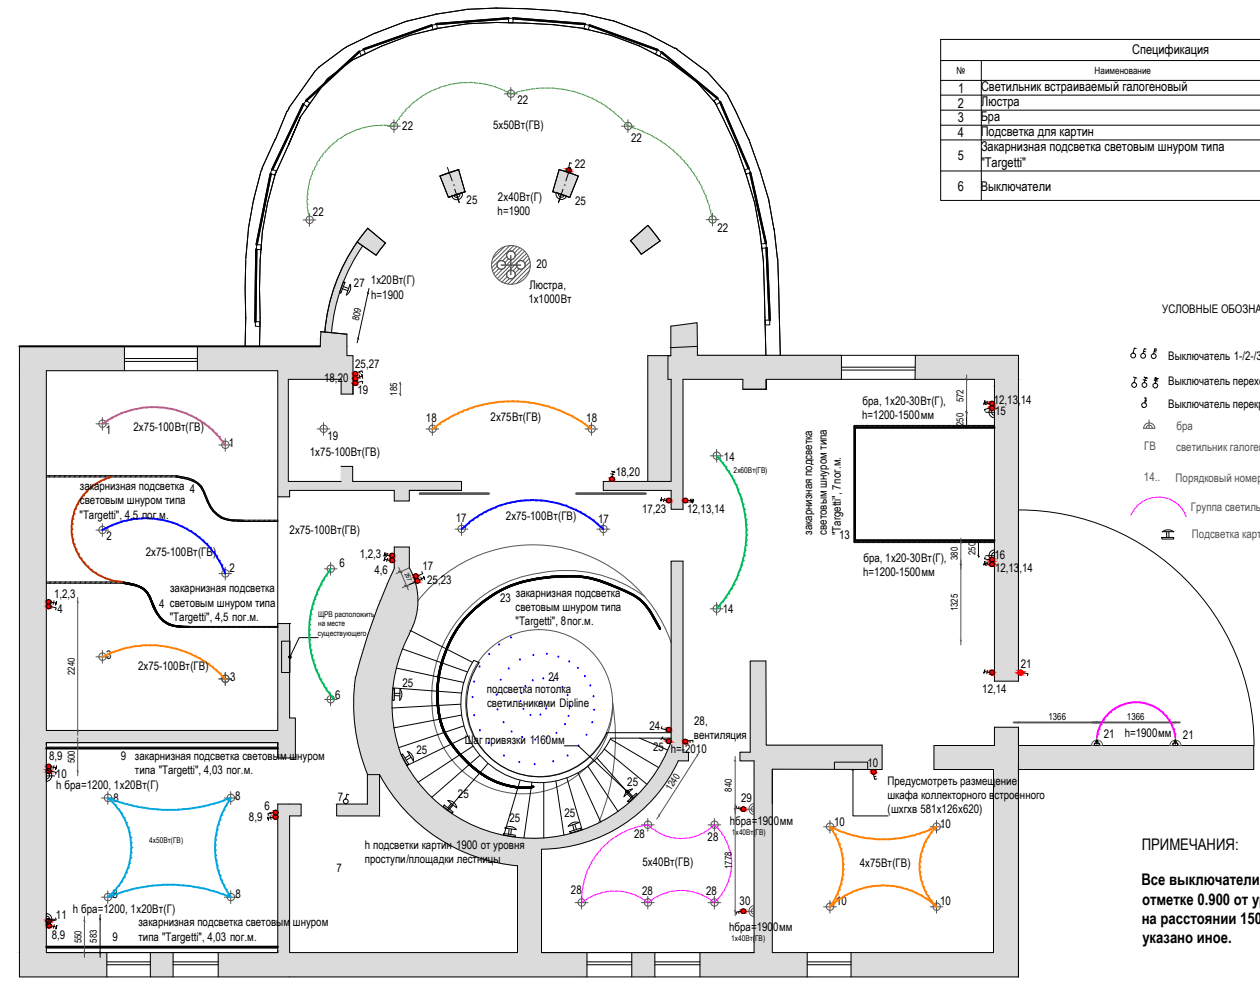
Спецификация

| № | Наименование |
|---|---|
| 1 | Светильник встраиваемый галогеновый |
| 2 | Люстра |
| 3 | Бра |
| 4 | Подсветка для картин |
| 5 | Закарнизная подсветка световым шнуром типа "Targetti" |
| 6 | Выключатели |

УСЛОВНЫЕ ОБОЗНА

Выключатель 1-/-2-/-3
Выключатель перекл
Выключатель перекл
бра
ГВ светильник галоген
14.. Порядковый номер
Группа светиль
Подсветка карт

22
22
5х50Вт(ГВ)
22
22
25
2х40Вт(Г)
h=1900
25
22
22
20
Люстра,
1х1000Вт
27
1х20Вт(Г)
h=1900
809
25,27
18,20
19
186
18
2х75Вт(ГВ)
18
1
2х75-100Вт(ГВ)
1
19
1х75-100Вт(ГВ)
18,20
14
2х60Вт(ГВ)
17,23
12,13,14
закарнизная подсветка световым шнуром типа "Targetti", 4,5 пог.м.
4
2
2х75-100Вт(ГВ)
2
2х75-100Вт(ГВ)
17
2х75-100Вт(ГВ)
17
1,2,3
4
закарнизная подсветка
4 световым шнуром типа
"Targetti", 4,5 пог.м.
6
1,2,3
4,6
17
25,23
ЩРВ расположить на месте существующего
23 закарнизная подсветка световым шнуром типа "Targetti", 8пог.м.
14
3
2х75-100Вт(ГВ)
3
2240
6
25
24
подсветка потолка светильниками Dipline
шаг привязки 1160мм
24
25 h=2010
28,
вентиляция
8,9
500
10
9 закарнизная подсветка световым шнуром типа "Targetti", 4,03 пог.м.
h бра=1200, 1х20Вт(Г)
8
8
4х50Вт(ГВ)
8
8
6
8,9
7
25
25
25
25
25
1240
h подсветки картин 1900 от уровня проступи/площадки лестницы
7
11
8,9
550
583
h бра=1200, 1х20Вт(Г)
9 закарнизная подсветка световым шнуром типа "Targetti", 4,03 пог.м.
бра, 1х20-30Вт(Г),
h=1200-1500мм
572
250
12,13,14
15
закарнизная подсветка световым шнуром типа "Targetti", 7пог.м.
13
бра, 1х20-30Вт(Г),
h=1200-1500мм
380
250
16
12,13,14
1325
21
12,14
1366
1366
21
h=1900мм
21
10
Предусмотреть размещение шкафа коллекторного встроенного (шкхв 581х126х620)
840
29
hбра=1900мм
1х40Вт(Г)
28
28
5х40Вт(ГВ)
1778
28
28
28
30
hбра=1900мм
1х40Вт(Г)
10
10
4х75Вт(ГВ)
10
10

ПРИМЕЧАНИЯ:
Все выключатели
отметке 0.900 от у
на расстоянии 150
указано иное.